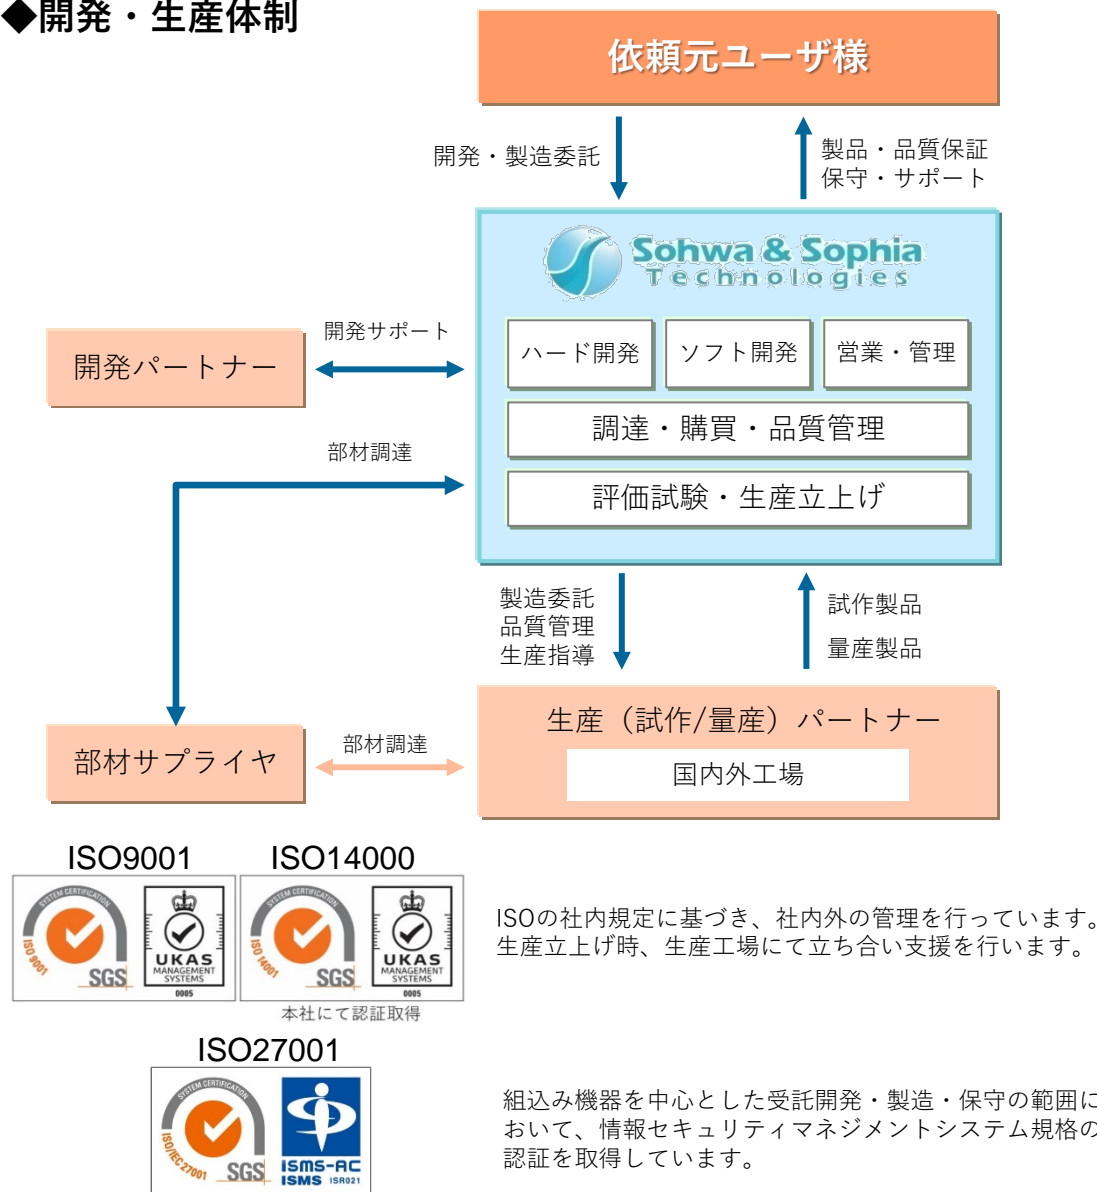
◆開発・生産体制

依頼元ユーザ様

開発・製造委託

製品・品質保証
保守・サポート

Sohwa & Sophia
Technologies

開発パートナー

開発サポート

ハード開発

ソフト開発

営業・管理

調達・購買・品質管理

部材調達

評価試験・生産立上げ

製造委託
品質管理
生産指導

試作製品

量産製品

部材サプライヤ

部材調達

生産（試作/量産）パートナー

国内外工場

ISO9001

SYSTEM CERTIFICATION
ISO 9001
SGS
UKAS
MANAGEMENT SYSTEMS
0005

ISO14000

SYSTEM CERTIFICATION
ISO 14001
SGS
UKAS
MANAGEMENT SYSTEMS
0005

本社にて認証取得

ISOの社内規定に基づき、社内外の管理を行っています。
生産立上げ時、生産工場にて立ち合い支援を行います。

ISO27001

SYSTEM CERTIFICATION
ISO/IEC 27001
SGS
ISMS-AC
ISMS ISR021

組込み機器を中心とした受託開発・製造・保守の範囲において、情報セキュリティマネジメントシステム規格の認証を取得しています。